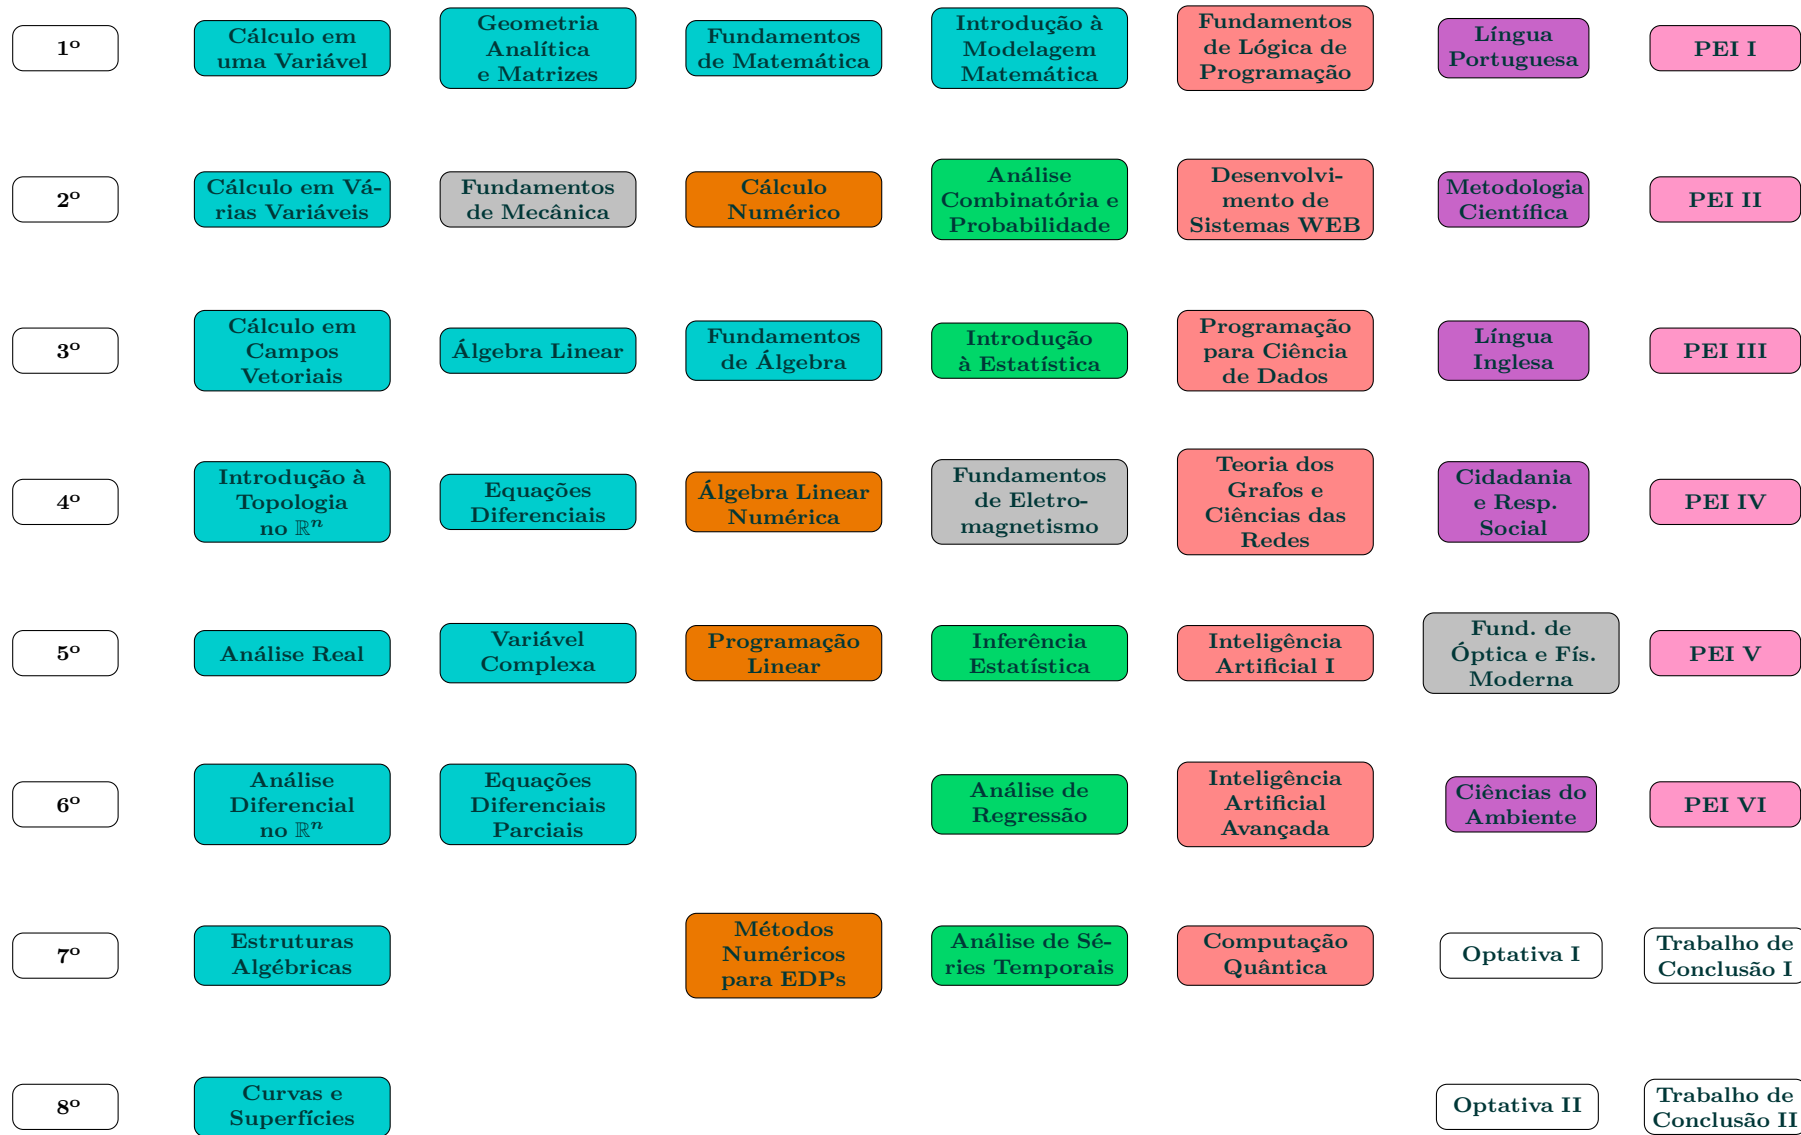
1º
Cálculo em uma Variável
Geometria Analítica e Matrizes
Fundamentos de Matemática
Introdução à Modelagem Matemática
Fundamentos de Lógica de Programação
Língua Portuguesa
PEI I

2º
Cálculo em Várias Variáveis
Fundamentos de Mecânica
Cálculo Numérico
Análise Combinatória e Probabilidade
Desenvolvimento de Sistemas WEB
Metodologia Científica
PEI II

3º
Cálculo em Campos Vetoriais
Álgebra Linear
Fundamentos de Álgebra
Introdução à Estatística
Programação para Ciência de Dados
Língua Inglesa
PEI III

4º
Introdução à Topologia no $\mathbb{R}^n$
Equações Diferenciais
Álgebra Linear Numérica
Fundamentos de Eletromagnetismo
Teoria dos Grafos e Ciências das Redes
Cidadania e Resp. Social
PEI IV

5º
Análise Real
Variável Complexa
Programação Linear
Inferência Estatística
Inteligência Artificial I
Fund. de Óptica e Fís. Moderna
PEI V

6º
Análise Diferencial no $\mathbb{R}^n$
Equações Diferenciais Parciais
Análise de Regressão
Inteligência Artificial Avançada
Ciências do Ambiente
PEI VI

7º
Estruturas Algébricas
Métodos Numéricos para EDPs
Análise de Séries Temporais
Computação Quântica
Optativa I
Trabalho de Conclusão I

8º
Curvas e Superfícies
Optativa II
Trabalho de Conclusão II